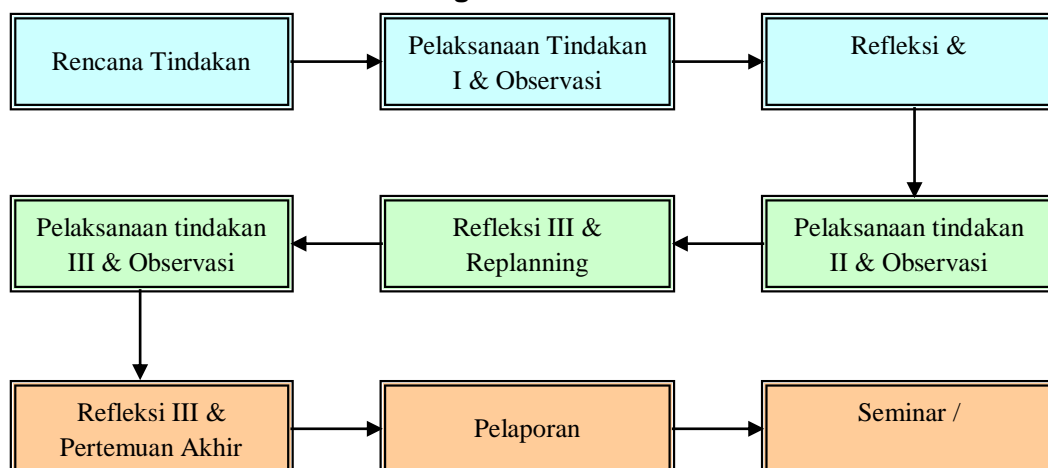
Rencana Tindakan

Pelaksanaan Tindakan I & Observasi

Refleksi &

Pelaksanaan tindakan II & Observasi

Refleksi III & Replanning

Pelaksanaan tindakan III & Observasi

Refleksi III & Pertemuan Akhir

Pelaporan

Seminar /